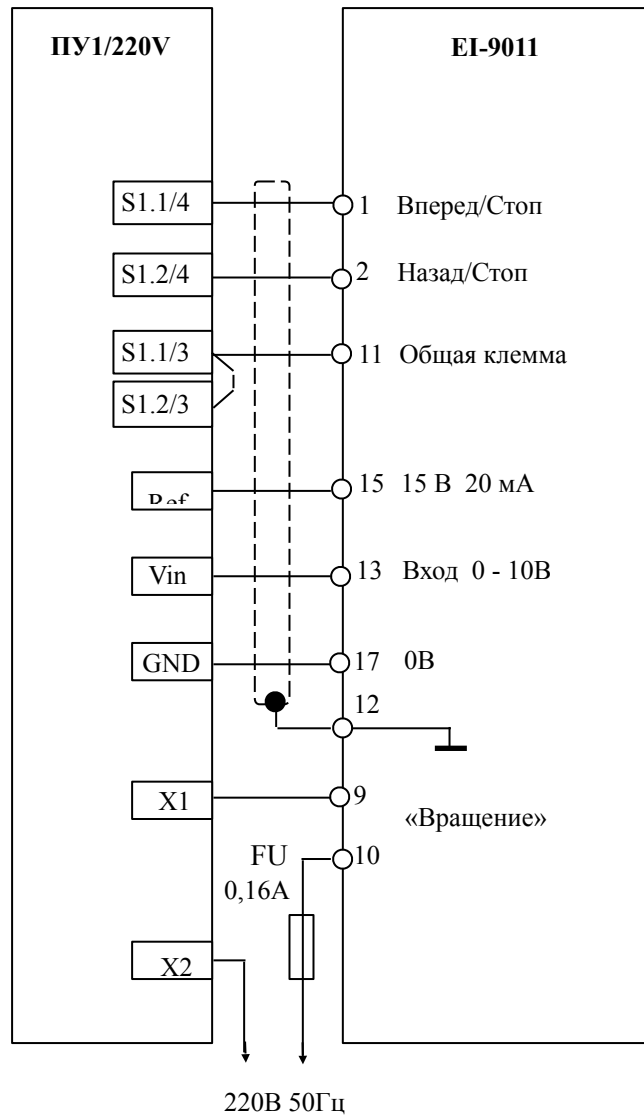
ПУ1/220V

EI-9011

S1.1/4

1 Вперед/Стоп

S1.2/4

2 Назад/Стоп

S1.1/3

11 Общая клемма

S1.2/3

Ref

15 15 В 20 мА

Vin

13 Вход 0 - 10В

GND

17 0В

12

X1

9

«Вращение»

FU
0,16А

10

X2

220В 50Гц